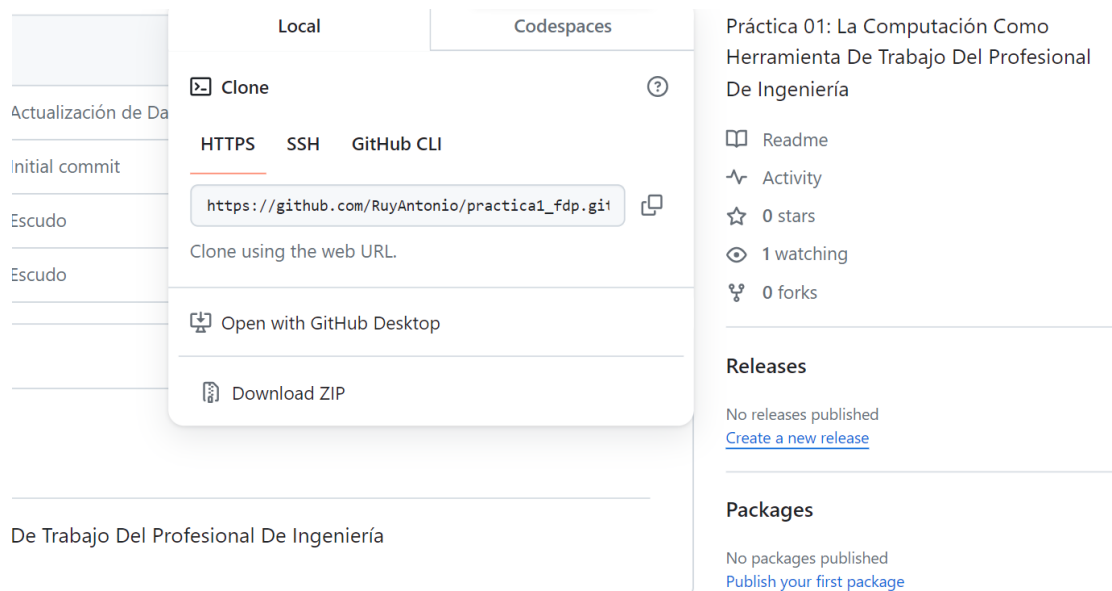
Actualización de Da
Initial commit
Escudo
Escudo

Local
Codespaces

Clone

HTTPS
SSH
GitHub CLI

https://github.com/RuyAntonio/practica1_fdp.gi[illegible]

Clone using the web URL.

Open with GitHub Desktop

Download ZIP

De Trabajo Del Profesional De Ingeniería

Práctica 01: La Computación Como Herramienta De Trabajo Del Profesional De Ingeniería

Readme
Activity
0 stars
1 watching
0 forks

Releases
No releases published
Create a new release

Packages
No packages published
Publish your first package